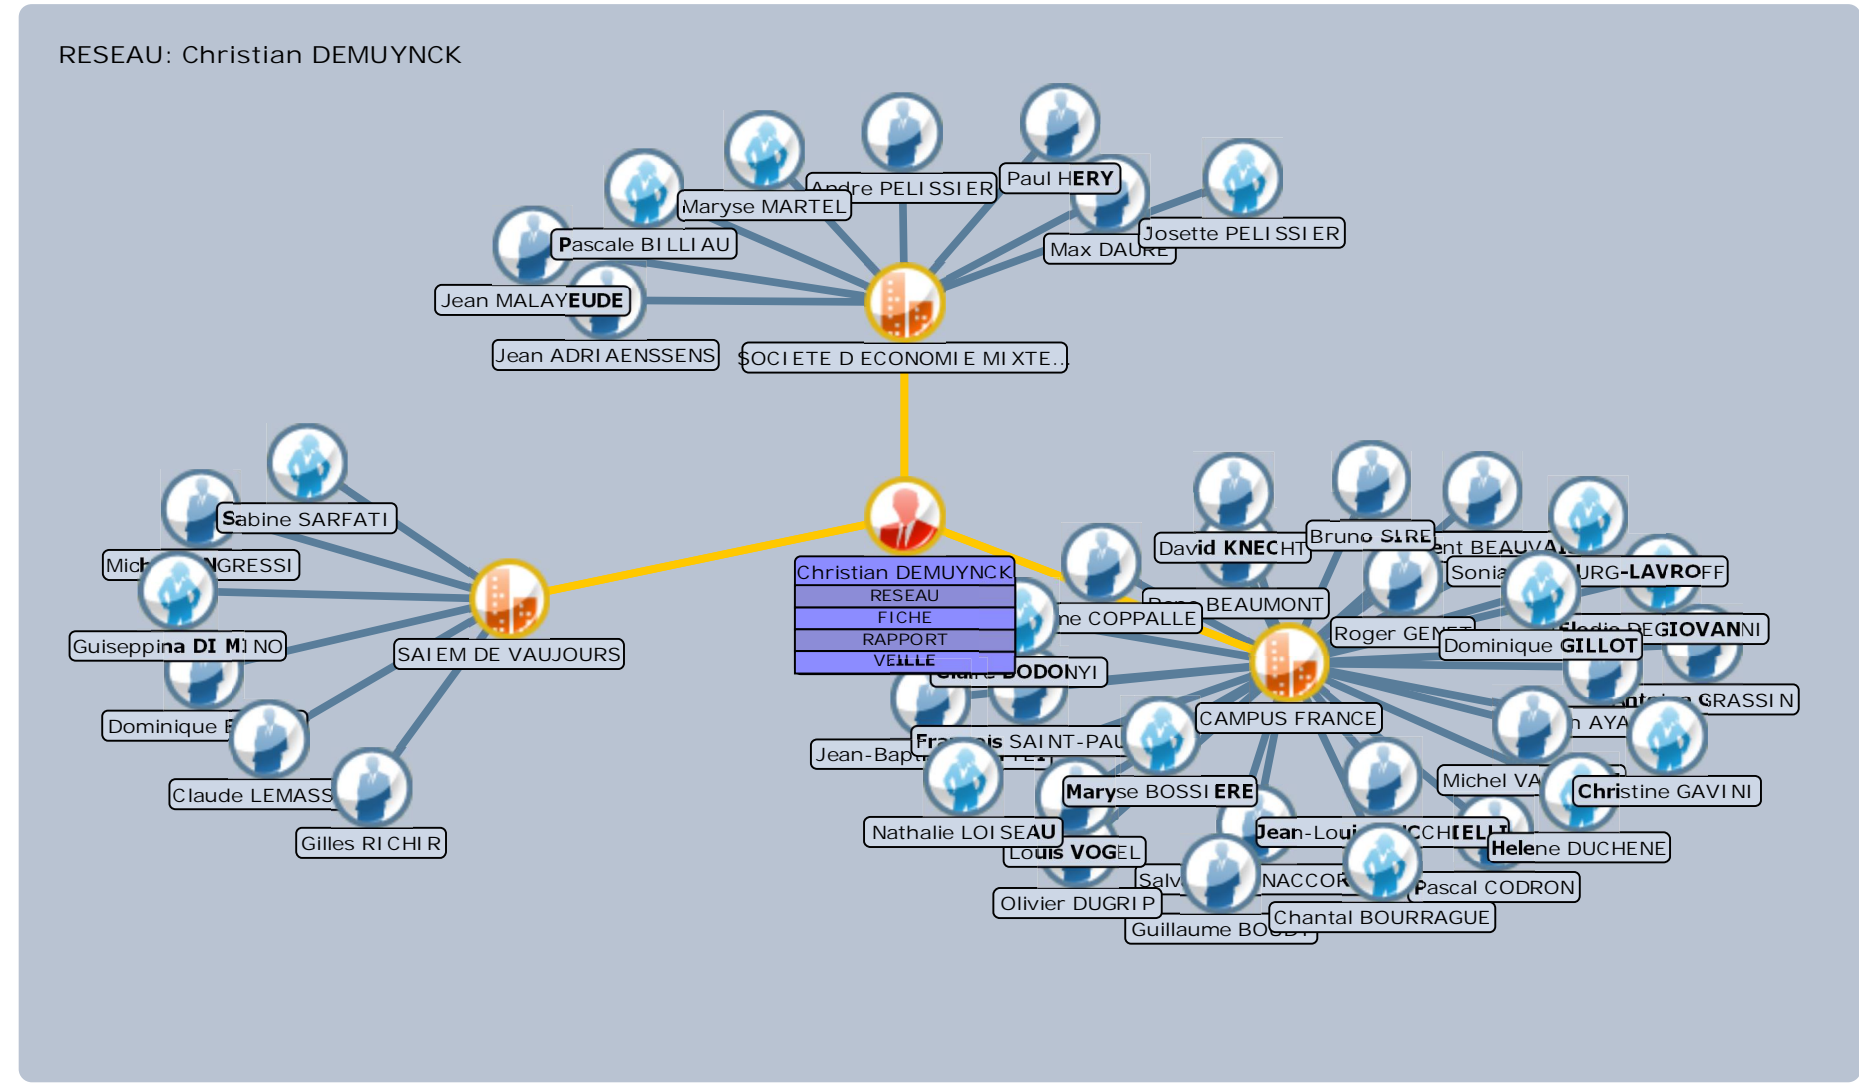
RESEAU: Christian DEMUYNCK

Andre PELISSIER
Paul HERY
Maryse MARTEL
Pascale BILLIAU
Josette PELISSIER
Max DAURE
Jean MALAYEUDE
Jean ADRIAENSSENS
SOCIETE D ECONOMIE MIXTE...

Sabine SARFATI
Mich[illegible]NGRESSI
Guiseppina DI MINO
SAIEM DE VAUJOURS
Dominique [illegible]
Claude LEMASS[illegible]
Gilles RICHIR

Christian DEMUYNCK
RESEAU
FICHE
RAPPORT
VEILLE

David KNECHT
Bruno SIRE
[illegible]ent BEAUVA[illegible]
Sonia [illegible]URG-LAVROFF
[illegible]ne COPPALLE
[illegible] BEAUMONT
Roger GEN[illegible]
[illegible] DEGIOVANNI
Dominique GILLOT
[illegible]DODONYI
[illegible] GRASSIN
CAMPUS FRANCE
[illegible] AYA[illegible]
Jean-Bapt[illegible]
Fra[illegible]ois SAINT-PAU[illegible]
Michel VA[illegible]
Maryse BOSSIERE
Christine GAVINI
Nathalie LOISEAU
Jean-Loui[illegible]CCHIELLI
Helene DUCHENE
Louis VOGEL
Salv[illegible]
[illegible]NACCOR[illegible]
Pascal CODRON
Olivier DUGRIP
Chantal BOURRAGUE
Guillaume BO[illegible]